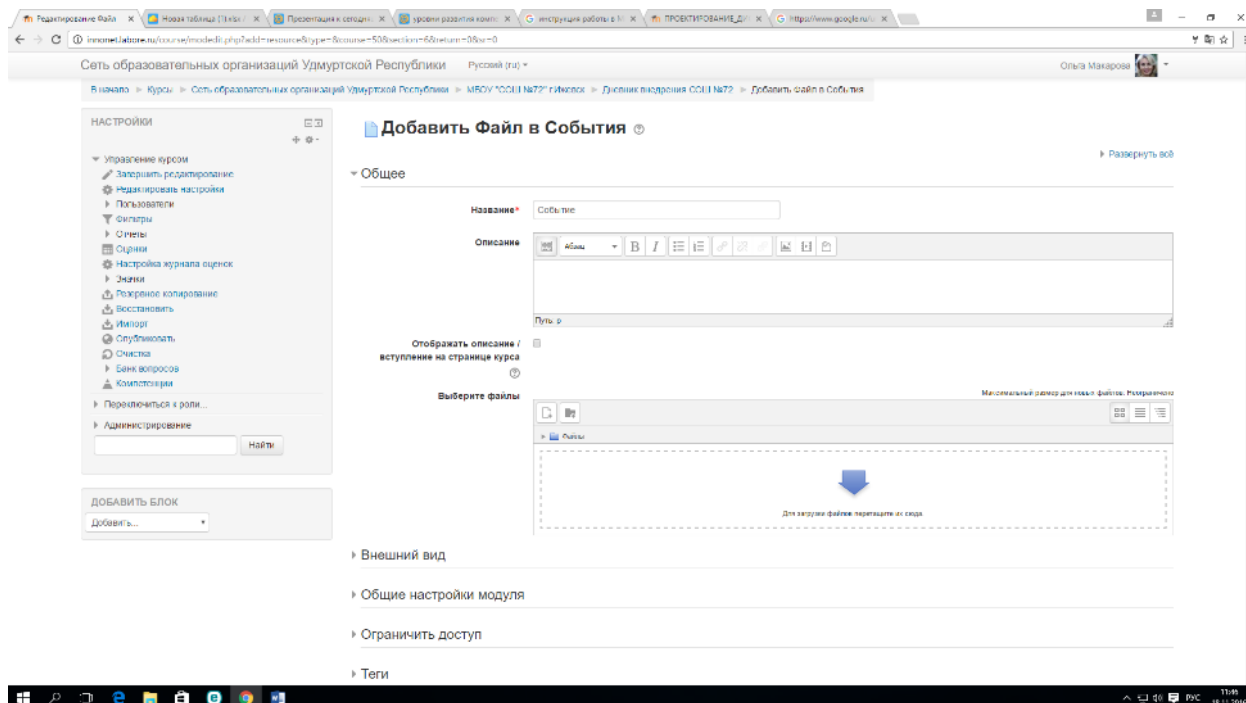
Редактирование Файл × | Новая таблица (1).xlsx × | Презентация к сегодня × | уровни развития компе × | инструкция работы в М × | ПРОЕКТИРОВАНИЕ_ДИ × | https://www.google.ru/ ×

innomet.iabore.ru/course/modedit.php?add=resource&type=&course=50&section=6&return=0&sr=0

Сеть образовательных организаций Удмуртской Республики   Русский (ru) ▾   Ольга Макарова

В начало ► Курсы ► Сеть образовательных организаций Удмуртской Республики ► МБОУ "СОШ №72" г.Ижевск ► Дневник внедрения СОШ №72 ► Добавить Файл в События

НАСТРОЙКИ

▾ Управление курсом
Завершить редактирование
Редактировать настройки
▸ Пользователи
Фильтры
▸ Отчеты
Оценки
Настройка журнала оценок
▸ Значки
Резервное копирование
Восстановить
Импорт
Опубликовать
Очистка
▸ Банк вопросов
Компетенции
▸ Переключиться к роли...
▸ Администрирование
Найти

ДОБАВИТЬ БЛОК
Добавить...

Добавить Файл в События

▸ Развернуть всё

▾ Общее

Название* Событие

Описание  Абзац  B I

Путь: p

Отображать описание / вступление на странице курса

Выберите файлы

Максимальный размер для новых файлов: Неограничено

▸ Файлы

Для загрузки файлов перетащите их сюда

▸ Внешний вид

▸ Общие настройки модуля

▸ Ограничить доступ

▸ Теги

РУС 11:55